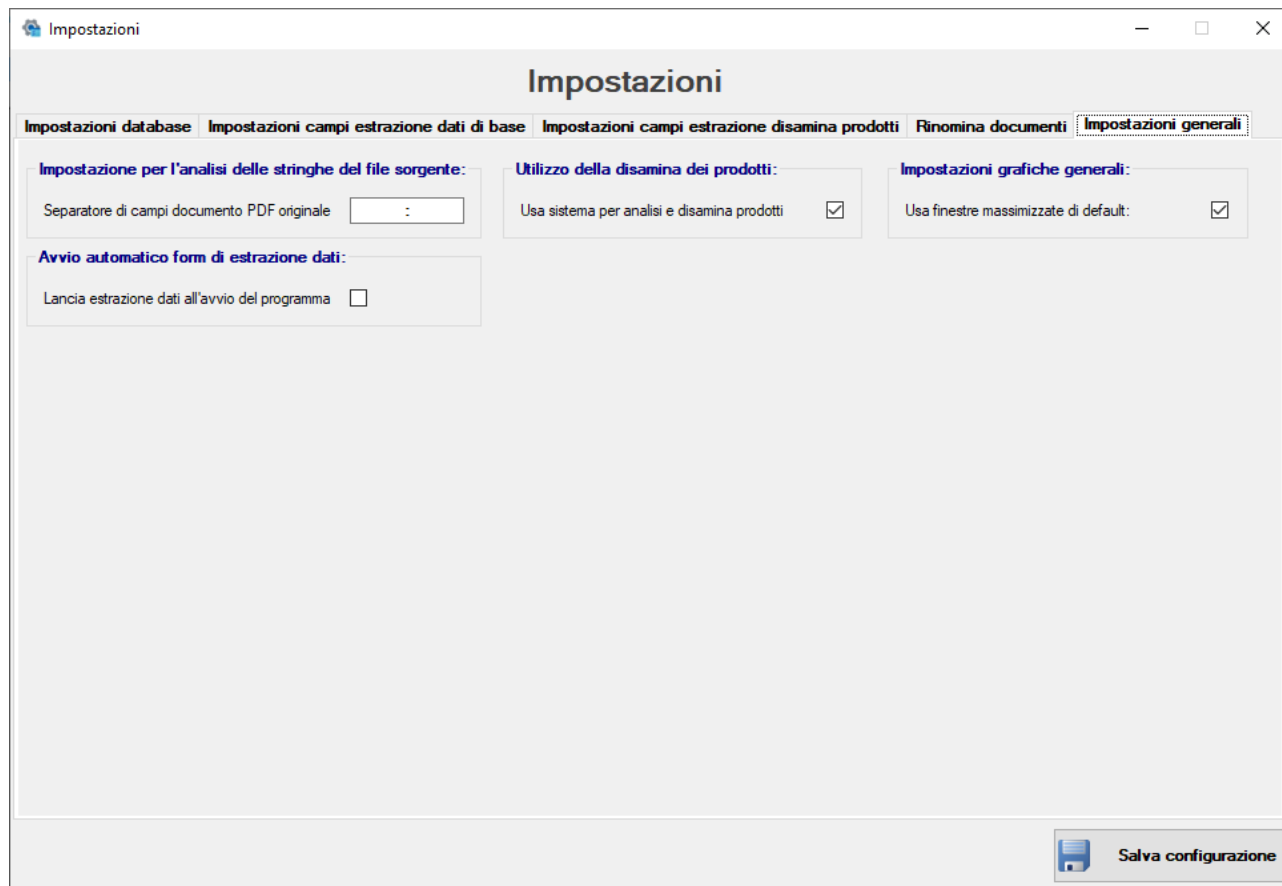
Impostazioni

Impostazioni

Impostazioni database | Impostazioni campi estrazione dati di base | Impostazioni campi estrazione disamina prodotti | Rinomina documenti | Impostazioni generali

Impostazione per l'analisi delle stringhe del file sorgente:
Separatore di campi documento PDF originale :

Utilizzo della disamina dei prodotti:
Usa sistema per analisi e disamina prodotti

Impostazioni grafiche generali:
Usa finestre massimizzate di default:

Avvio automatico form di estrazione dati:
Lancia estrazione dati all'avvio del programma

Salva configurazione